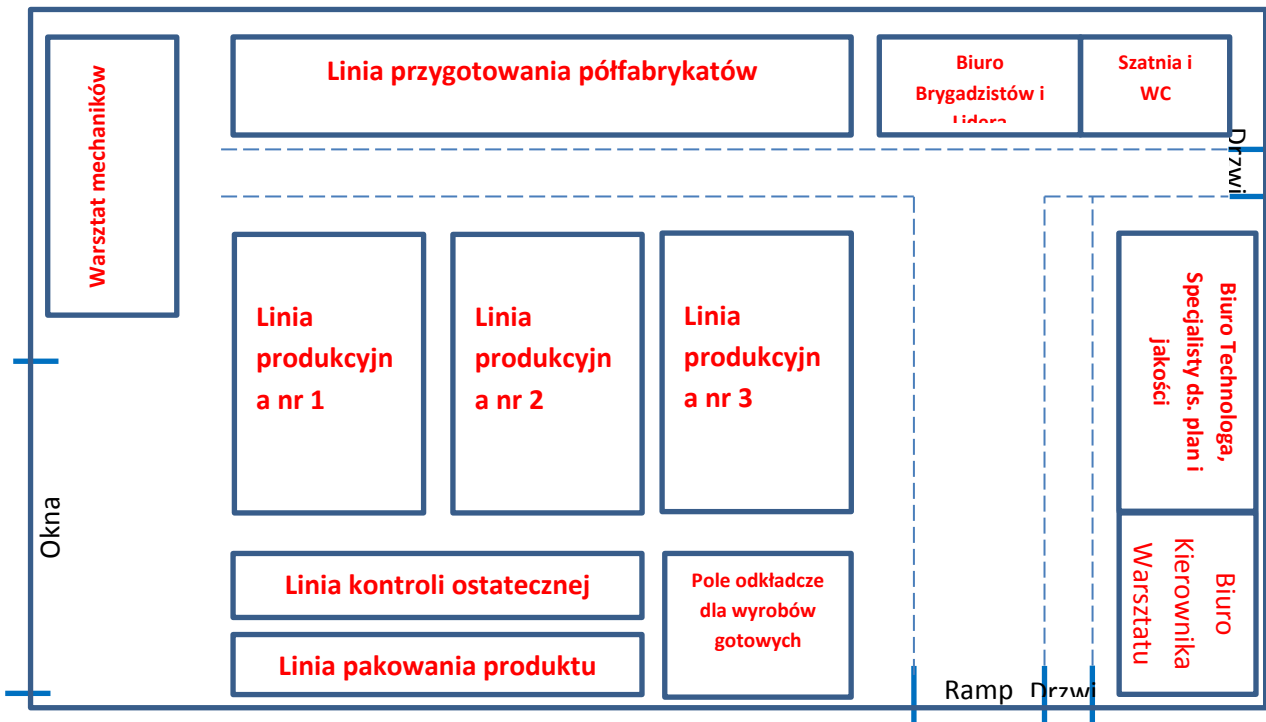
Warsztat mechaników

Linia przygotowania półfabrykatów

Biuro Brygadzistów i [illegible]

Szatnia i WC

Drzwi

Linia produkcyjna nr 1

Linia produkcyjna nr 2

Linia produkcyjna nr 3

Biuro Technologa, Specjalisty ds. plan i jakości

Okna

Linia kontroli ostatecznej

Pole odkładcze dla wyrobów gotowych

Biuro Kierownika Warsztatu

Linia pakowania produktu

Ramp

Drzwi